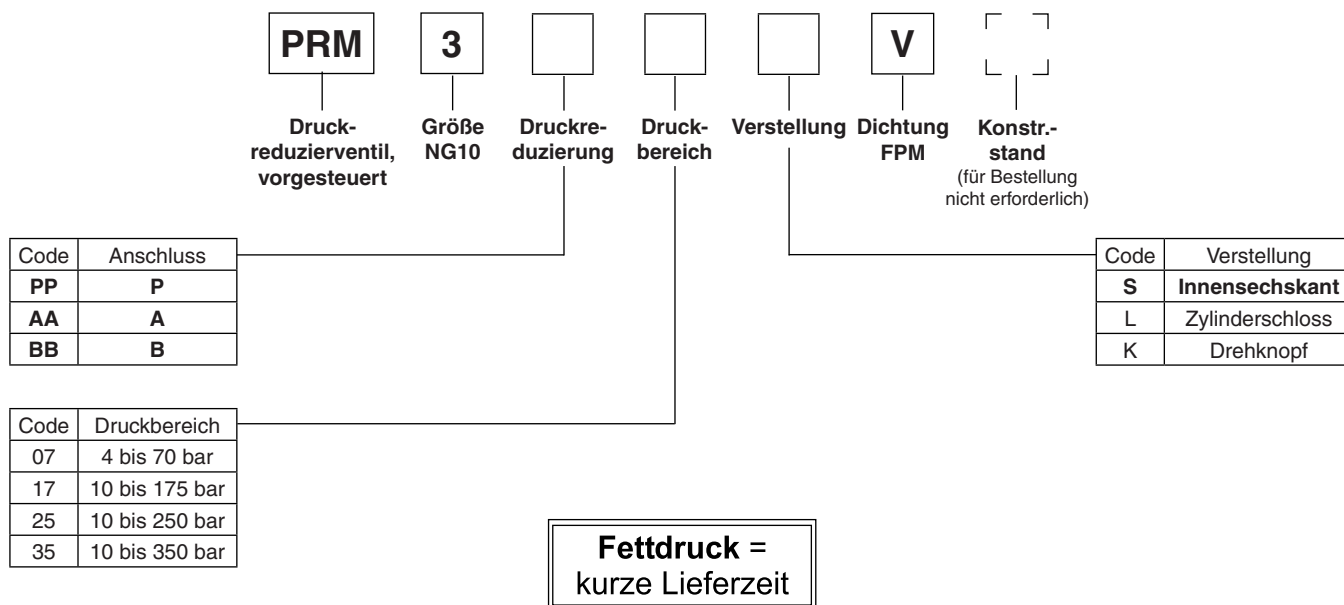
PRM 3 [ ] [ ] [ ] V [ ]

Druckreduzierventil, vorgesteuert

Größe NG10

Druckreduzierung

Druckbereich

Verstellung

Dichtung FPM

Konstr.-stand (für Bestellung nicht erforderlich)

| Code | Anschluss |
|---|---|
| PP | P |
| AA | A |
| BB | B |

| Code | Verstellung |
|---|---|
| S | Innensechskant |
| L | Zylinderschloss |
| K | Drehknopf |

| Code | Druckbereich |
|---|---|
| 07 | 4 bis 70 bar |
| 17 | 10 bis 175 bar |
| 25 | 10 bis 250 bar |
| 35 | 10 bis 350 bar |

Fettdruck = kurze Lieferzeit